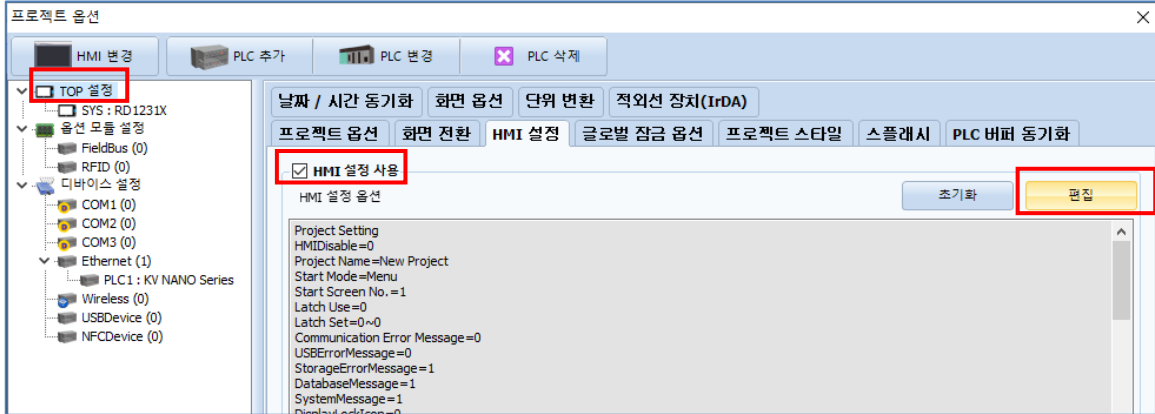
프로젝트 옵션

×

HMI 변경
PLC 추가
PLC 변경
PLC 삭제

TOP 설정
SYS : RD1231X
옵션 모듈 설정
FieldBus (0)
RFID (0)
디바이스 설정
COM1 (0)
COM2 (0)
COM3 (0)
Ethernet (1)
PLC1 : KV NANO Series
Wireless (0)
USBDevice (0)
NFCDevice (0)

날짜 / 시간 동기화 | 화면 옵션 | 단위 변환 | 적외선 장치(IrDA)
프로젝트 옵션 | 화면 전환 | HMI 설정 | 글로벌 잠금 옵션 | 프로젝트 스타일 | 스플래시 | PLC 버퍼 동기화

☑ HMI 설정 사용
HMI 설정 옵션
초기화
편집

Project Setting
HMIDisable=0
Project Name=New Project
Start Mode=Menu
Start Screen No.=1
Latch Use=0
Latch Set=0~0
Communication Error Message=0
USBErrorMessage=0
StorageErrorMessage=1
DatabaseMessage=1
SystemMessage=1
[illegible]